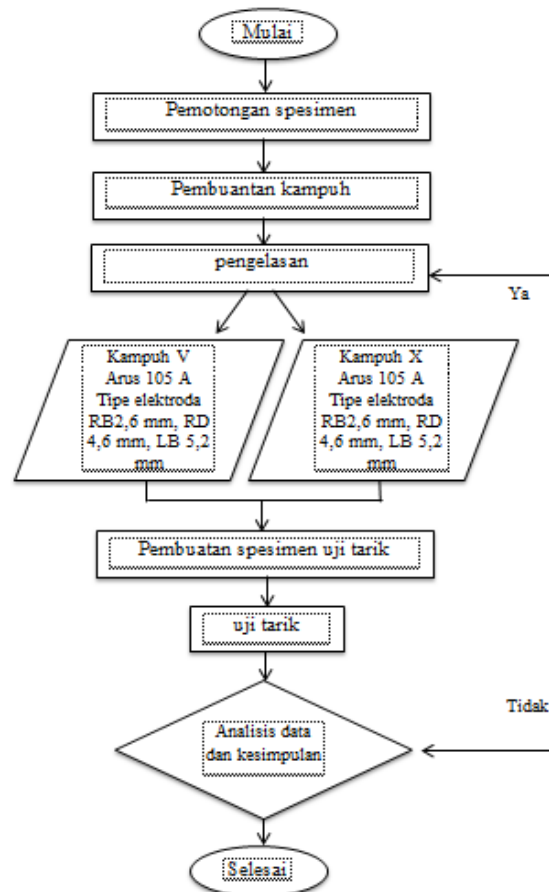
Mulai

Pemotongan spesimen

Pembuantan kampuh

pengelasan

Ya

Kampuh V
Arus 105 A
Tipe elektroda RB2,6 mm, RD 4,6 mm, LB 5,2 mm

Kampuh X
Arus 105 A
Tipe elektroda RB2,6 mm, RD 4,6 mm, LB 5,2 mm

Pembuatan spesimen uji tarik

uji tarik

Tidak

Analisis data dan kesimpulan

Selesai